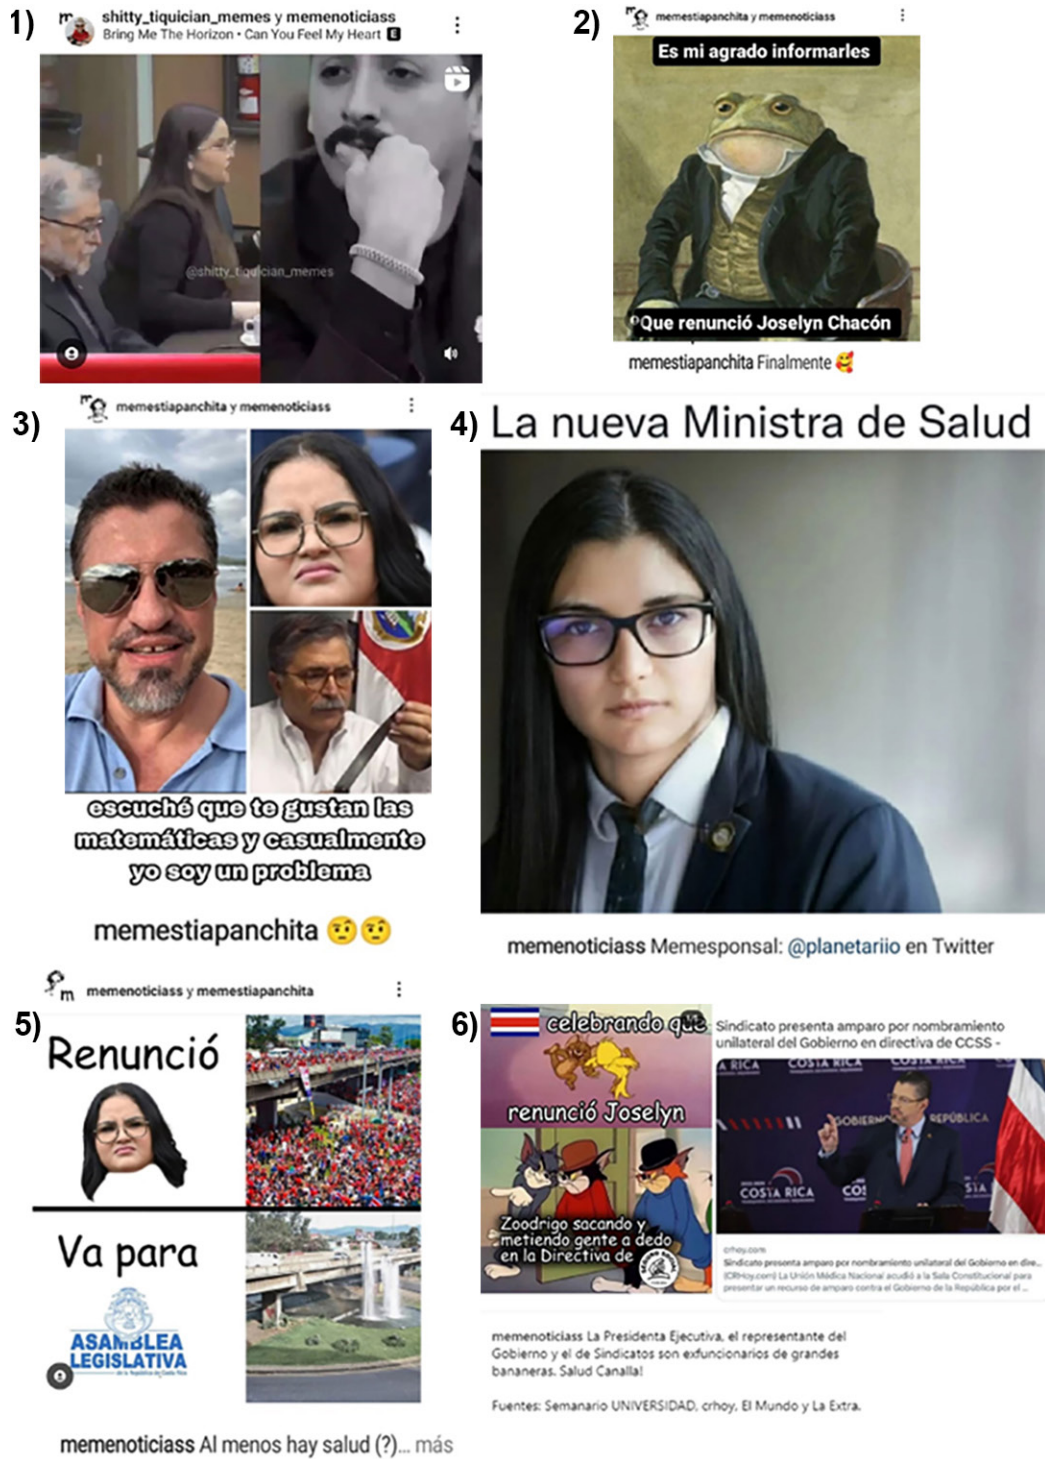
1)

shitty_tiquician_memes y memenoticiass
Bring Me The Horizon • Can You Feel My Heart E

@shitty_tiquician_memes

2)

memestiapanchita y memenoticiass

Es mi agrado informarles

Que renunció Joselyn Chacón

memestiapanchita Finalmente 🥰

3)

memestiapanchita y memenoticiass

escuché que te gustan las matemáticas y casualmente yo soy un problema

memestiapanchita 🤨🤨

4) La nueva Ministra de Salud

memenoticiass Memesponsal: @planetariio en Twitter

5)

memenoticiass y memestiapanchita

Renunció

Va para

ASAMBLEA LEGISLATIVA

memenoticiass Al menos hay salud (?)... más

6)

celebrando que

renunció Joselyn

Zoodrigo sacando y metiendo gente a dedo en la Directiva de

Sindicato presenta amparo por nombramiento unilateral del Gobierno en directiva de CCSS -

COSTA RICA
GOBIERNO
REPÚBLICA

crhoy.com
Sindicato presenta amparo por nombramiento unilateral del Gobierno en dire...
(CRHoy.com) La Unión Médica Nacional acudió a la Sala Constitucional para presentar un recurso de amparo contra el Gobierno de la República por el ...

memenoticiass La Presidenta Ejecutiva, el representante del Gobierno y el de Sindicatos son exfuncionarios de grandes bananeras. Salud Canalla!

Fuentes: Semanario UNIVERSIDAD, crhoy, El Mundo y La Extra.